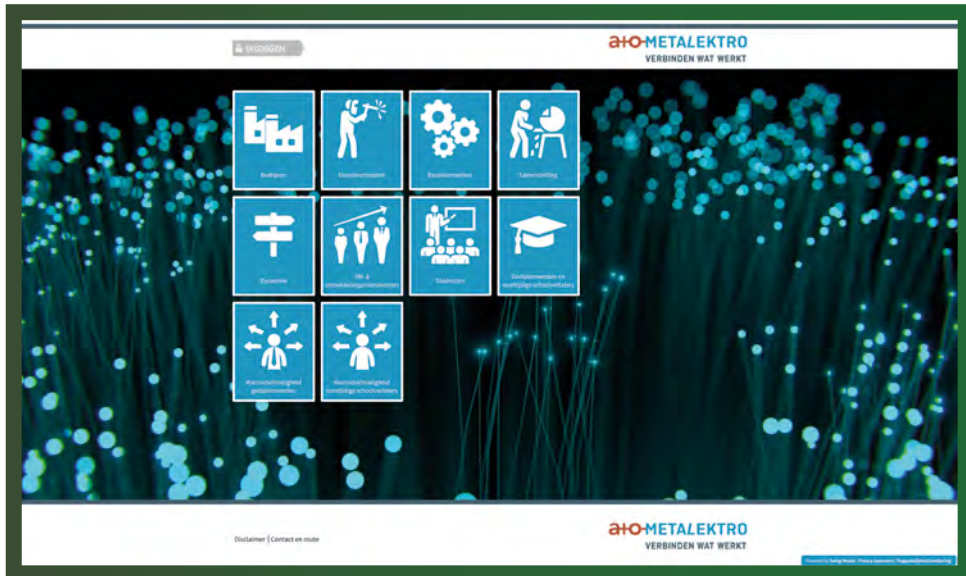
INLOGGEN

a+o METALEKTRO
VERBINDEN WAT WERKT

Bedrijven

Dienstverleners

Basisonderwijs

Samenstelling

Dynamiek

HR- & ontwikkelingsinstrumenten

Studenten

Gediplomeerden en voortijdig schoolverlaters

Vitaliteitsmogelijkheid gediplomeerden

Vitaliteitsmogelijkheid voortijdig schoolverlaters

Disclaimer | Contact en route

a+o METALEKTRO
VERBINDEN WAT WERKT

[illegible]